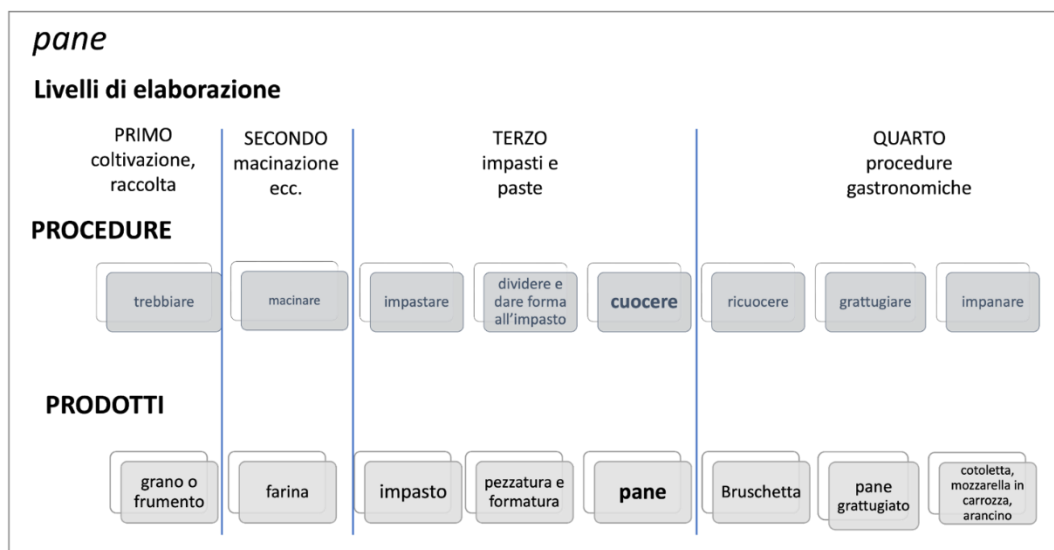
pane

Livelli di elaborazione

PRIMO coltivazione, raccolta

SECONDO macinazione ecc.

TERZO impasti e paste

QUARTO procedure gastronomiche

PROCEDURE

trebbiare

macinare

impastare

dividere e dare forma all'impasto

cuocere

ricuocere

grattugiare

impanare

PRODOTTI

grano o frumento

farina

impasto

pezzatura e formatura

pane

Bruschetta

pane grattugiato

cotoletta, mozzarella in carrozza, arancino